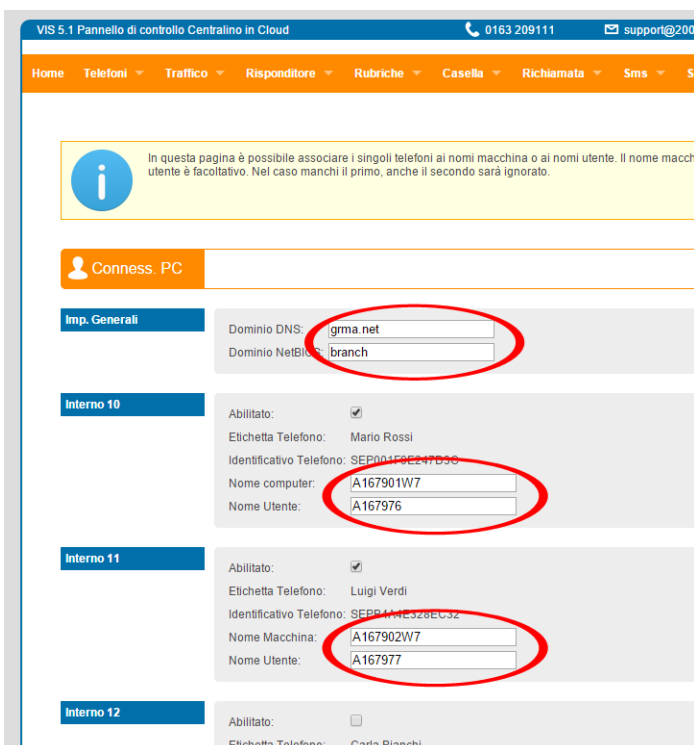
VIS 5.1 Pannello di controllo Centralino in Cloud
0163 209111
support@200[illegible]

Home Telefoni Traffico Risponditore Rubriche Casella Richiamata Sms S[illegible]

In questa pagina è possibile associare i singoli telefoni ai nomi macchina o ai nomi utente. Il nome macch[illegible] utente è facoltativo. Nel caso manchi il primo, anche il secondo sarà ignorato.

Conness. PC

Imp. Generali
Dominio DNS: grma.net
Dominio NetBI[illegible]S: branch

Interno 10
Abilitato:
Etichetta Telefono: Mario Rossi
Identificativo Telefono: SEP001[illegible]
Nome computer: A167901W7
Nome Utente: A167976

Interno 11
Abilitato:
Etichetta Telefono: Luigi Verdi
Identificativo Telefono: SEP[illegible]
Nome Macchina: A167902W7
Nome Utente: A167977

Interno 12
Abilitato:
Etichetta Telefono: Carla Bianchi